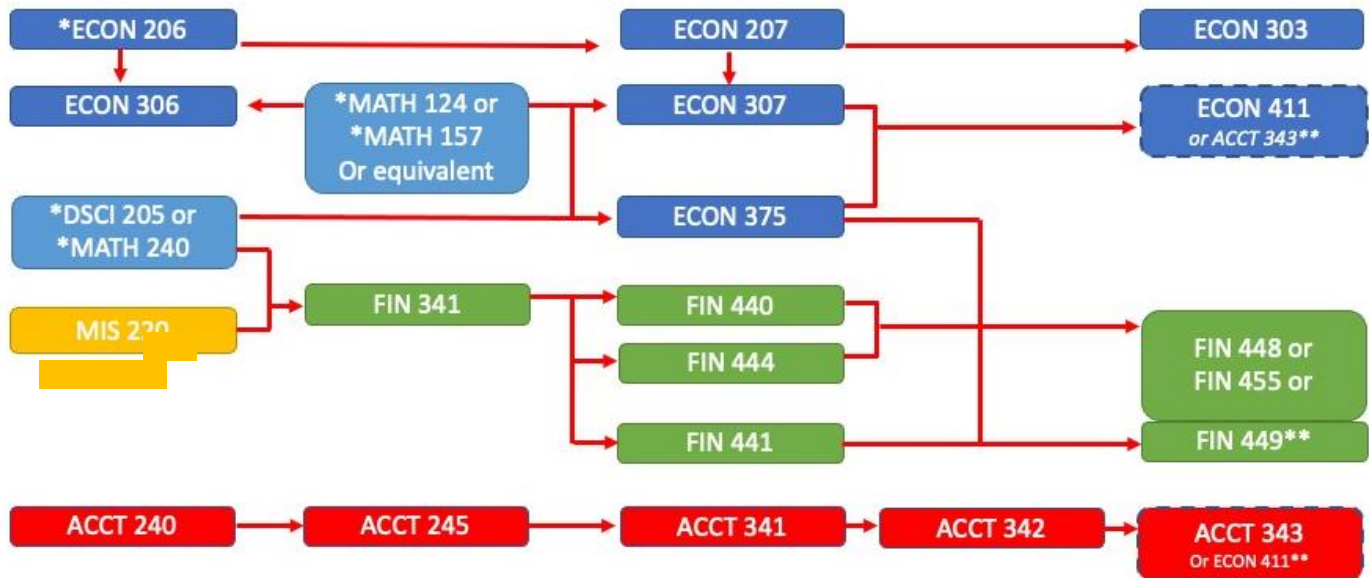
*ECON 206

ECON 207

ECON 303

ECON 306

*MATH 124 or *MATH 157 Or equivalent

ECON 307

ECON 411 or ACCT 343**

*DSCI 205 or *MATH 240

ECON 375

MIS 2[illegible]

FIN 341

FIN 440

FIN 444

FIN 448 or FIN 455 or

FIN 441

FIN 449**

ACCT 240

ACCT 245

ACCT 341

ACCT 342

ACCT 343 Or ECON 411**